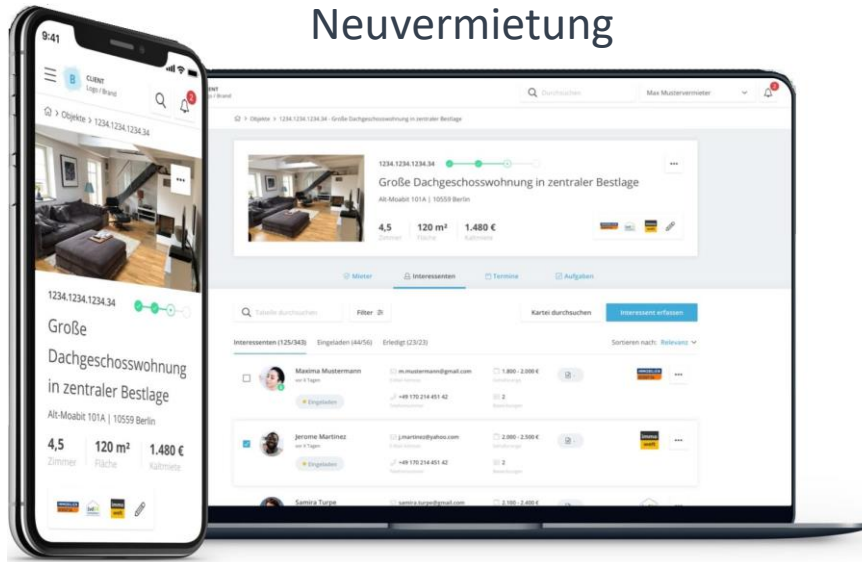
Neuvermietung

9:41

B CLIENT Logo / Brand

Objekte > 1234.1234.1234.34

1234.1234.1234.34

Große Dachgeschosswohnung in zentraler Bestlage

Alt-Moabit 101A | 10559 Berlin

4,5 Zimmer

120 m² Fläche

1.480 € Kaltmiete

Durchsuchen

Max Mustervermieter

Objekte > 1234.1234.1234.34 - Große Dachgeschosswohnung in zentraler Bestlage

1234.1234.1234.34

Große Dachgeschosswohnung in zentraler Bestlage

Alt-Moabit 101A | 10559 Berlin

4,5 Zimmer

120 m² Fläche

1.480 € Kaltmiete

Mieter

Interessenten

Termine

Aufgaben

Tabelle durchsuchen

Filter

Kartei durchsuchen

Interessent erfassen

Interessenten (125/343)

Eingeladen (44/56)

Erledigt (23/23)

Sortieren nach: Relevanz

Maxima Mustermann

vor X Tagen

Eingeladen

m.mustermann@gmail.com

+49 170 214 451 42

1.800 - 2.000 €

2

Jerome Martinez

vor X Tagen

Eingeladen

j.martinez@yahoo.com

+49 170 214 451 42

2.000 - 2.500 €

2

Samira Turpe

samira.turpe@gmail.com

2.100 - 2.400 €